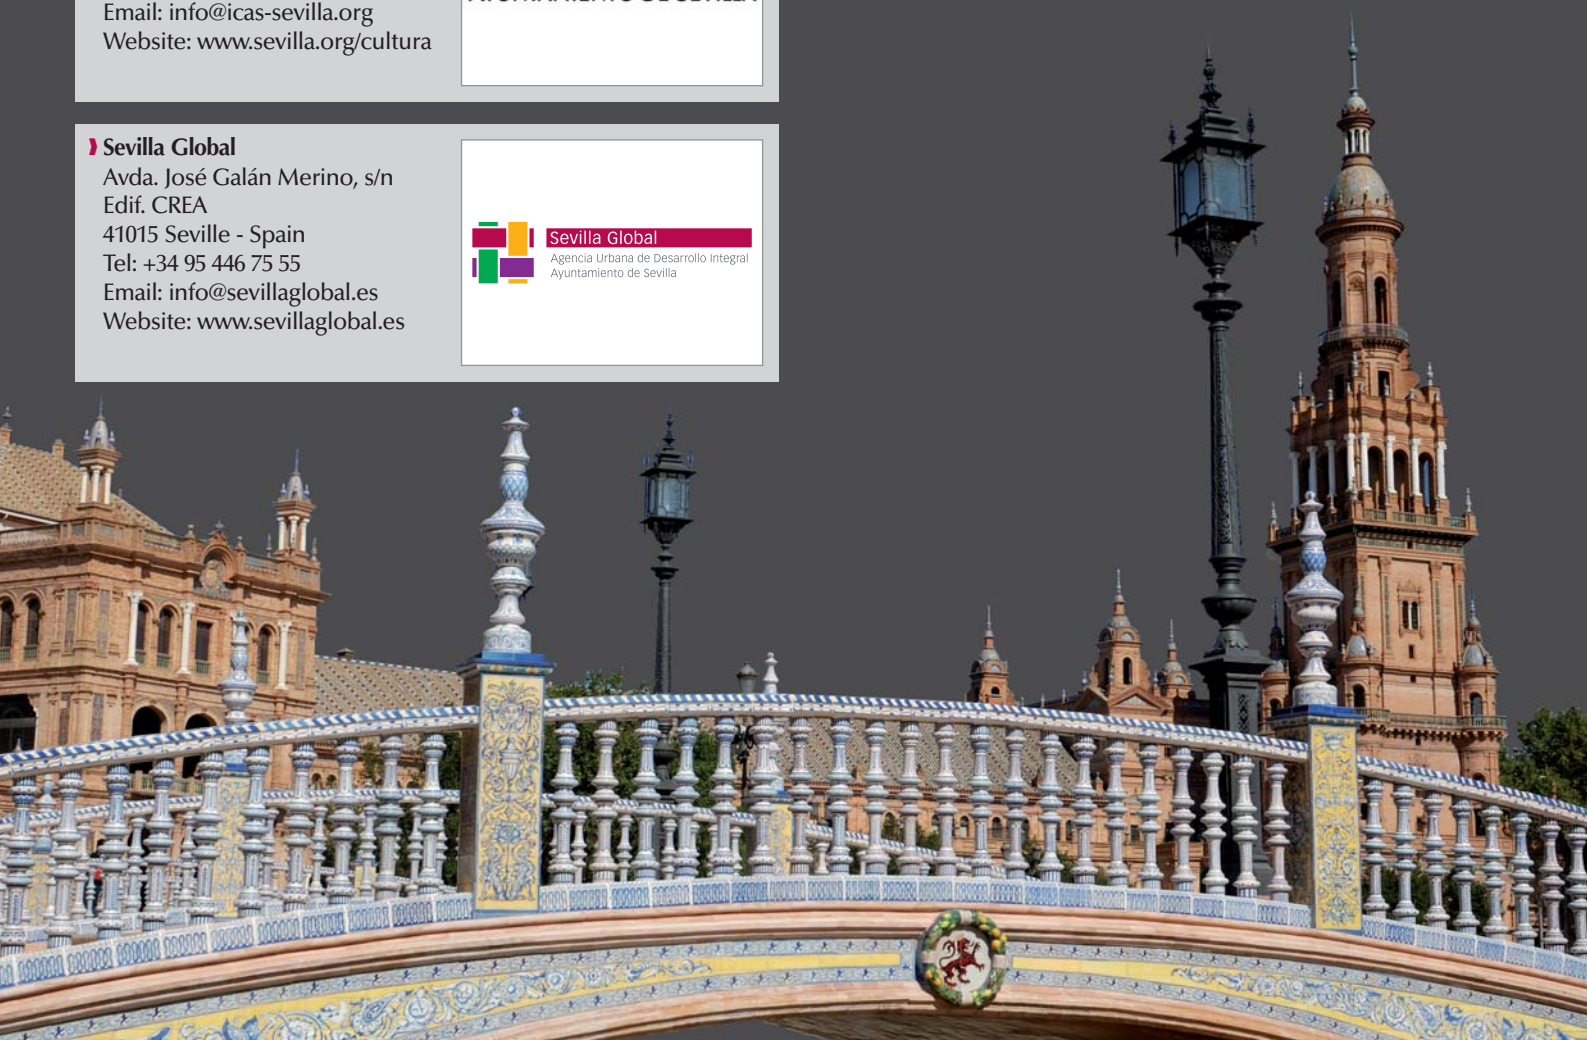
Email: info@icas-sevilla.org
Website: www.sevilla.org/cultura

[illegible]

Sevilla Global
Avda. José Galán Merino, s/n
Edif. CREA
41015 Seville - Spain
Tel: +34 95 446 75 55
Email: info@sevillaglobal.es
Website: www.sevillaglobal.es

Sevilla Global
Agencia Urbana de Desarrollo Integral
Ayuntamiento de Sevilla